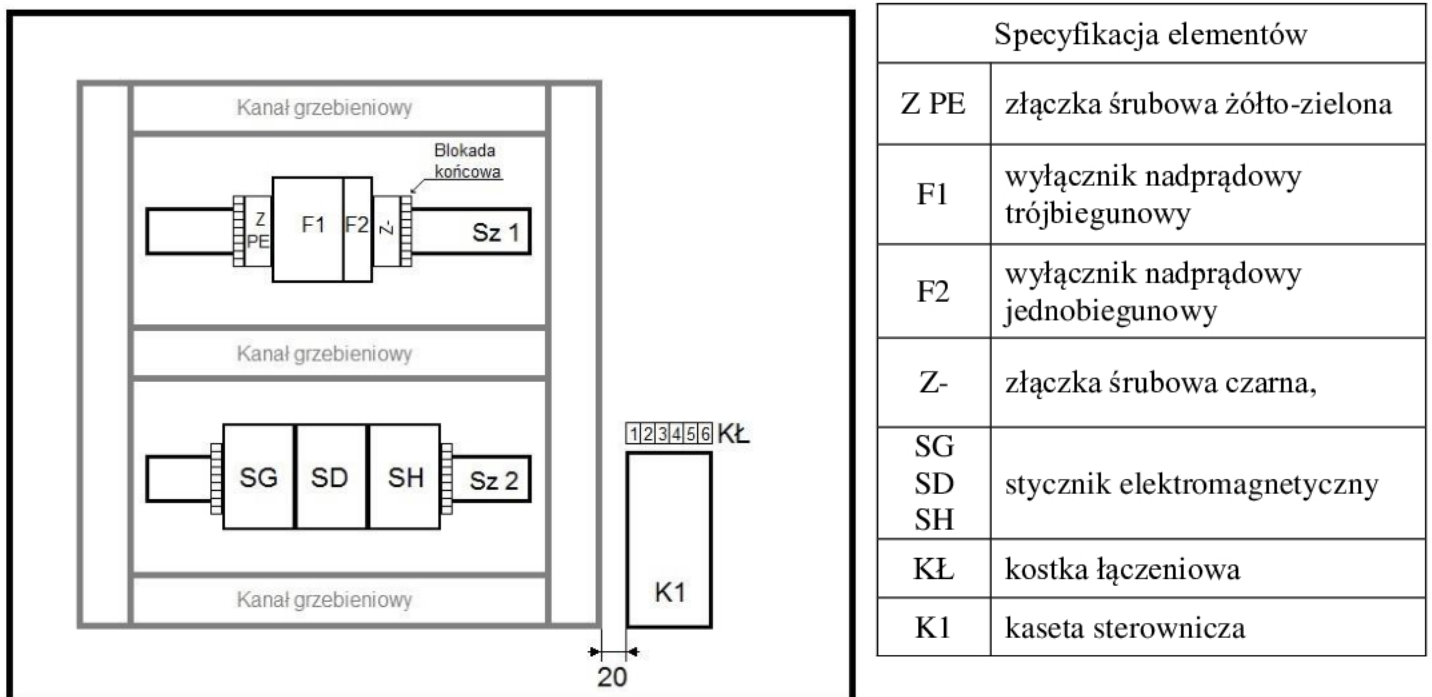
Kanał grzebieniowy

Blokada końcowa

Z PE

F1

F2

Z-

Sz 1

Kanał grzebieniowy

SG

SD

SH

Sz 2

Kanał grzebieniowy

1 2 3 4 5 6 KŁ

K1

20

| Specyfikacja elementów | |
|---|---|
| Z PE | złączka śrubowa żółto-zielona |
| F1 | wyłącznik nadprądowy trójbiegunowy |
| F2 | wyłącznik nadprądowy jednobiegunowy |
| Z- | złączka śrubowa czarna, |
| SG SD SH | stycznik elektromagnetyczny |
| KŁ | kostka łączeniowa |
| K1 | kaseta sterownicza |